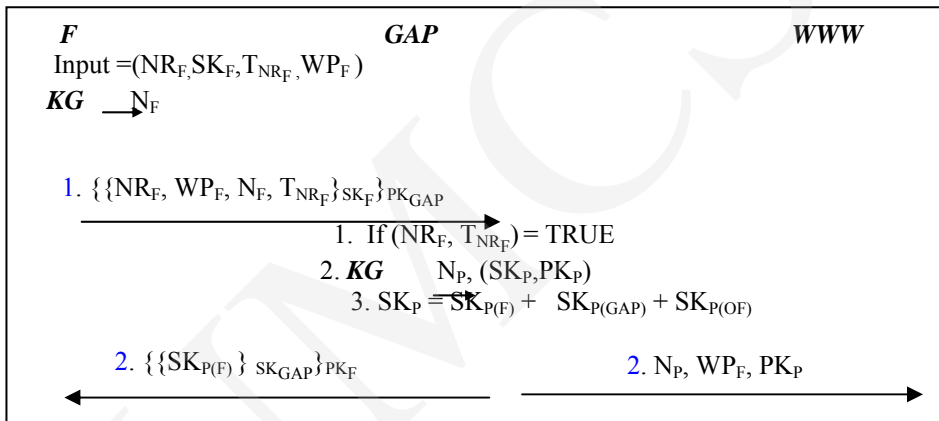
*F* *GAP* *WWW*

Input =($NR_F$,$SK_F$,$T_{NR_F}$,$WP_F$ )

*KG* $\rightarrow$ $N_F$

1. $\{\{NR_F, WP_F, N_F, T_{NR_F}\}_{SK_F}\}_{PK_{GAP}}$

1. If ($NR_F$, $T_{NR_F}$) = TRUE

2. *KG* $\rightarrow$ $N_P$, ($SK_P$,$PK_P$)

3. $SK_P = SK_{P(F)} + SK_{P(GAP)} + SK_{P(OF)}$

2. $\{\{SK_{P(F)}\}_{SK_{GAP}}\}_{PK_F}$

2. $N_P$, $WP_F$, $PK_P$